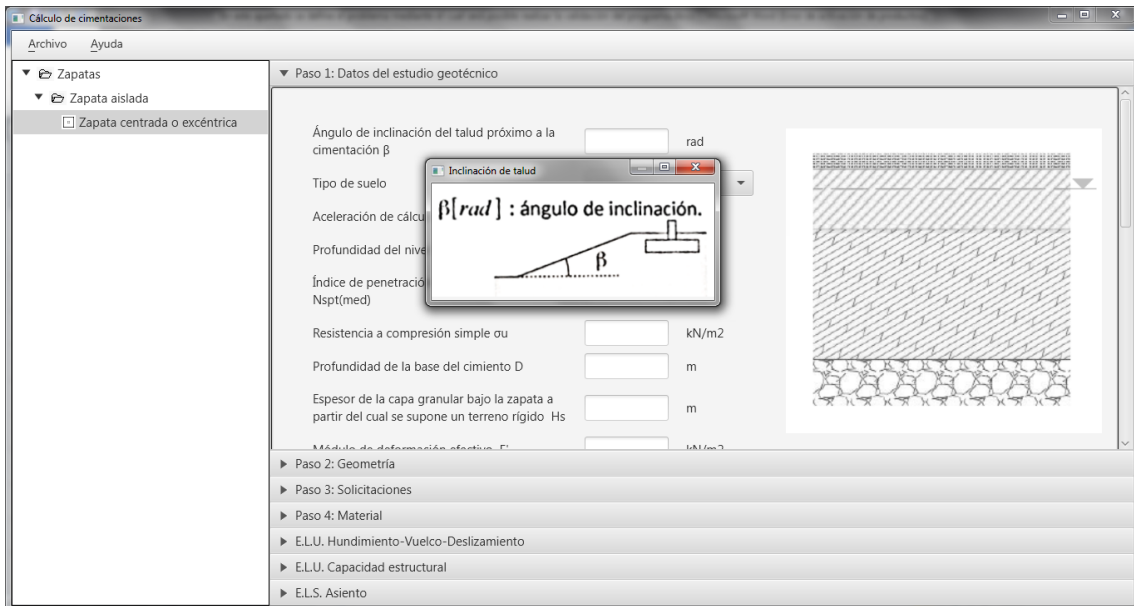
Cálculo de cimentaciones

Archivo Ayuda

▼ Zapatas
▼ Zapata aislada
Zapata centrada o excéntrica

▼ Paso 1: Datos del estudio geotécnico

Ángulo de inclinación del talud próximo a la cimentación β
rad

Tipo de suelo

Aceleración de cálcu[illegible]

Profundidad del nive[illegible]

Índice de penetració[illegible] Nspt(med)

Resistencia a compresión simple σu
kN/m2

Profundidad de la base del cimiento D
m

Espesor de la capa granular bajo la zapata a partir del cual se supone un terreno rígido Hs
m

Módulo de deformación efectivo E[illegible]
kN/m2

Inclinación de talud

$\beta[rad]$ : ángulo de inclinación.

β

▶ Paso 2: Geometría
▶ Paso 3: Solicitaciones
▶ Paso 4: Material
▶ E.L.U. Hundimiento-Vuelco-Deslizamiento
▶ E.L.U. Capacidad estructural
▶ E.L.S. Asiento